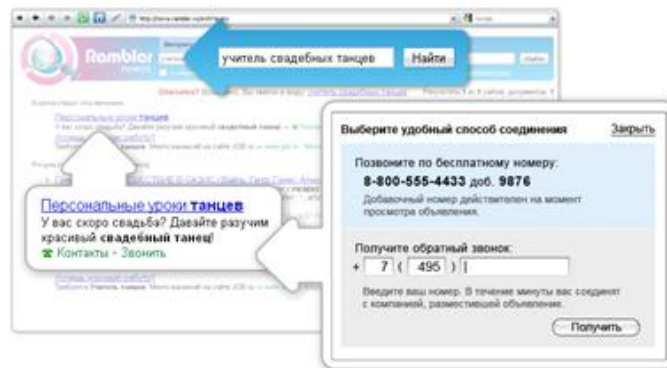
Rambler

учитель свадебных танцев

Найти

Персональные уроки танцев
У вас скоро свадьба? Давайте разучим красивый свадебный танец!
☎ Контакты - Звонить

Выберите удобный способ соединения

Закрыть

Позвоните по бесплатному номеру:
8-800-555-4433 доб. 9876
Добавочный номер действителен на момент просмотра объявления.

Получите обратный звонок:
+ 7 ( 495 )

Введите ваш номер. В течение минуты вас соединят с компанией, разместившей объявление.

Получить